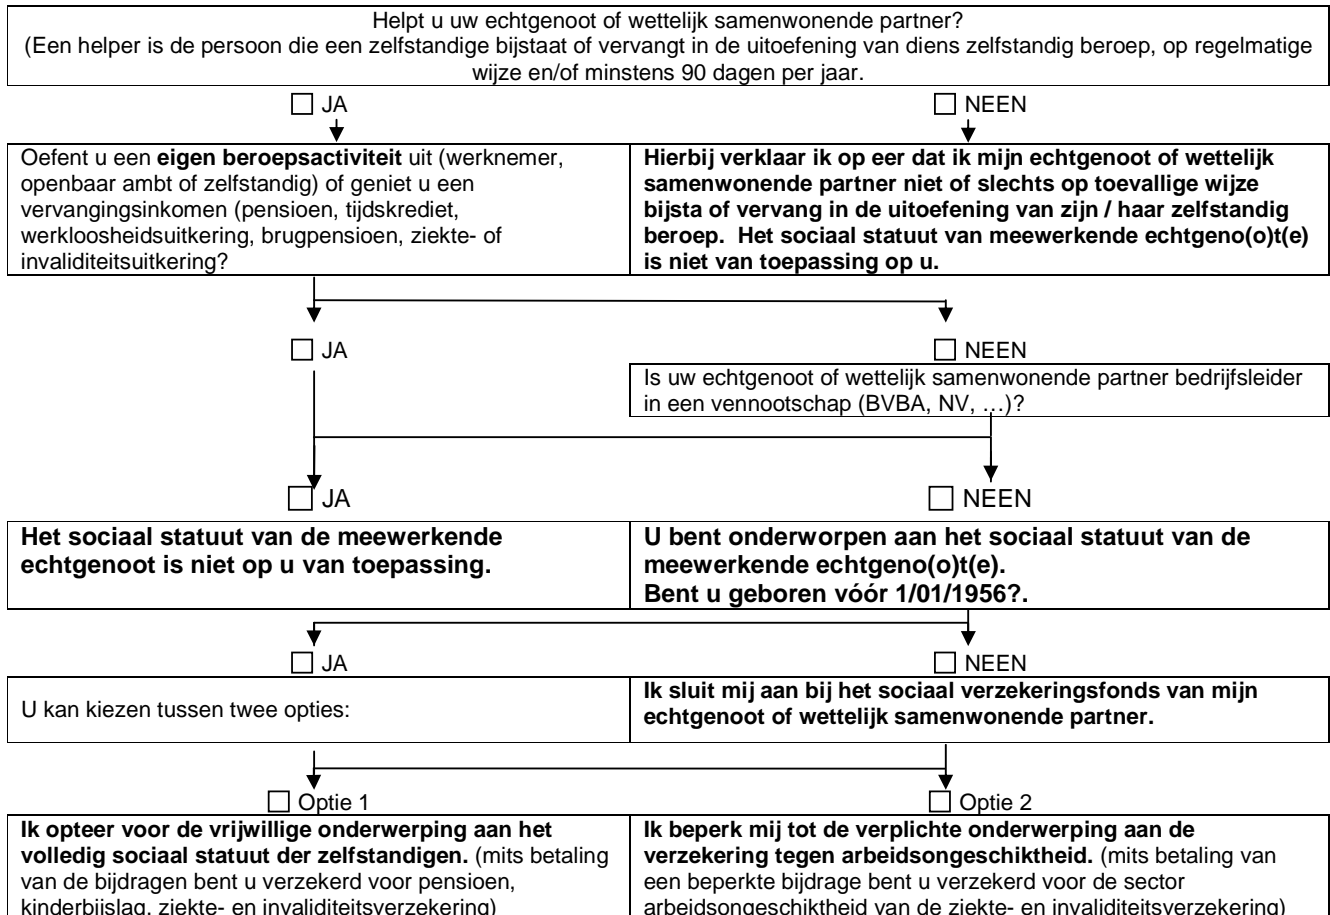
Helpt u uw echtgenoot of wettelijk samenwonende partner?
(Een helper is de persoon die een zelfstandige bijstaat of vervangt in de uitoefening van diens zelfstandig beroep, op regelmatige wijze en/of minstens 90 dagen per jaar.

☐ JA

☐ NEEN

Oefent u een **eigen beroepsactiviteit** uit (werknemer, openbaar ambt of zelfstandig) of geniet u een vervangingsinkomen (pensioen, tijdskrediet, werkloosheidsuitkering, brugpensioen, ziekte- of invaliditeitsuitkering?

**Hierbij verklaar ik op eer dat ik mijn echtgenoot of wettelijk samenwonende partner niet of slechts op toevallige wijze bijsta of vervang in de uitoefening van zijn / haar zelfstandig beroep. Het sociaal statuut van meewerkende echtgeno(o)t(e) is niet van toepassing op u.**

☐ JA

☐ NEEN

Is uw echtgenoot of wettelijk samenwonende partner bedrijfsleider in een vennootschap (BVBA, NV, …)?

☐ JA

☐ NEEN

**Het sociaal statuut van de meewerkende echtgenoot is niet op u van toepassing.**

**U bent onderworpen aan het sociaal statuut van de meewerkende echtgeno(o)t(e).
Bent u geboren vóór 1/01/1956?.**

☐ JA

☐ NEEN

U kan kiezen tussen twee opties:

**Ik sluit mij aan bij het sociaal verzekeringsfonds van mijn echtgenoot of wettelijk samenwonende partner.**

☐ Optie 1

☐ Optie 2

**Ik opteer voor de vrijwillige onderwerping aan het volledig sociaal statuut der zelfstandigen.** (mits betaling van de bijdragen bent u verzekerd voor pensioen, kinderbijslag, ziekte- en invaliditeitsverzekering)

**Ik beperk mij tot de verplichte onderwerping aan de verzekering tegen arbeidsongeschiktheid.** (mits betaling van een beperkte bijdrage bent u verzekerd voor de sector arbeidsongeschiktheid van de ziekte- en invaliditeitsverzekering)